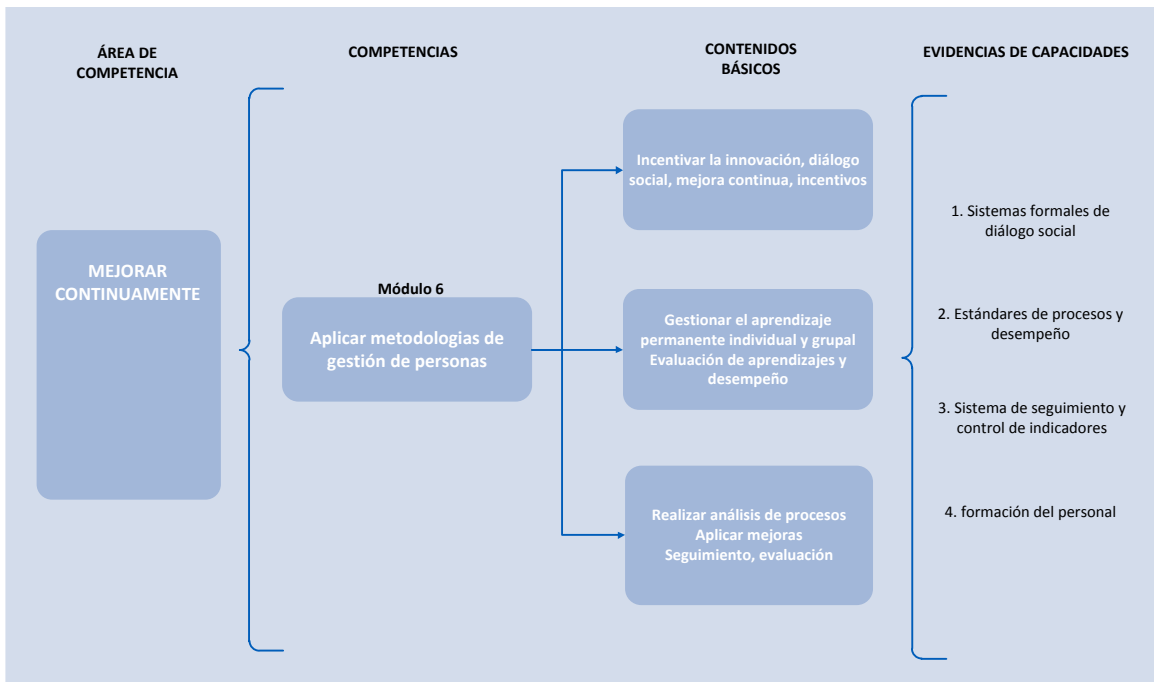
ÁREA DE COMPETENCIA

COMPETENCIAS

CONTENIDOS BÁSICOS

EVIDENCIAS DE CAPACIDADES

MEJORAR CONTINUAMENTE

Módulo 6

Aplicar metodologias de gestión de personas

Incentivar la innovación, diálogo social, mejora continua, incentivos

Gestionar el aprendizaje permanente individual y grupal
Evaluación de aprendizajes y desempeño

Realizar análisis de procesos
Aplicar mejoras
Seguimiento, evaluación

1. Sistemas formales de diálogo social

2. Estándares de procesos y desempeño

3. Sistema de seguimiento y control de indicadores

4. formación del personal